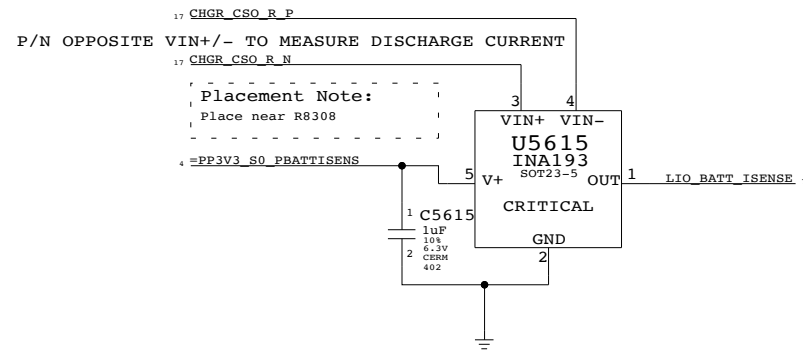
17 CHGR_CSO_R_P

P/N OPPOSITE VIN+/- TO MEASURE DISCHARGE CURRENT

17 CHGR_CSO_R_N

Placement Note:
Place near R8308

3 4
VIN+ VIN-
U5615
INA193
SOT23-5

4 =PP3V3_S0_PBATTISENS

5 V+

OUT 1

LIO_BATT_ISENSE

CRITICAL

1 C5615
1uF
10%
6.3V
CERM
402
2

GND
2